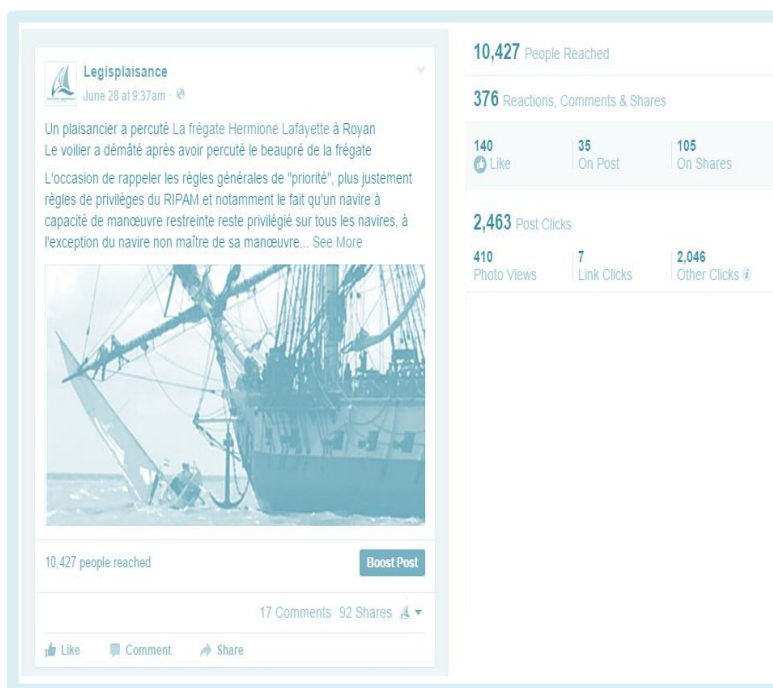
Legisplaisance
June 28 at 9:37am ·

Un plaisancier a percuté La frégate Hermione Lafayette à Royan
Le voilier a démâté après avoir percuté le beaupré de la frégate

L'occasion de rappeler les règles générales de "priorité", plus justement règles de privilèges du RIPAM et notamment le fait qu'un navire à capacité de manœuvre restreinte reste privilégié sur tous les navires, à l'exception du navire non maître de sa manœuvre... See More

10,427 people reached

Boost Post

17 Comments 92 Shares

Like Comment Share

10,427 People Reached

376 Reactions, Comments & Shares

| 140 Like | 35 On Post | 105 On Shares |
|---|---|---|

2,463 Post Clicks

| 410 Photo Views | 7 Link Clicks | 2,046 Other Clicks |
|---|---|---|